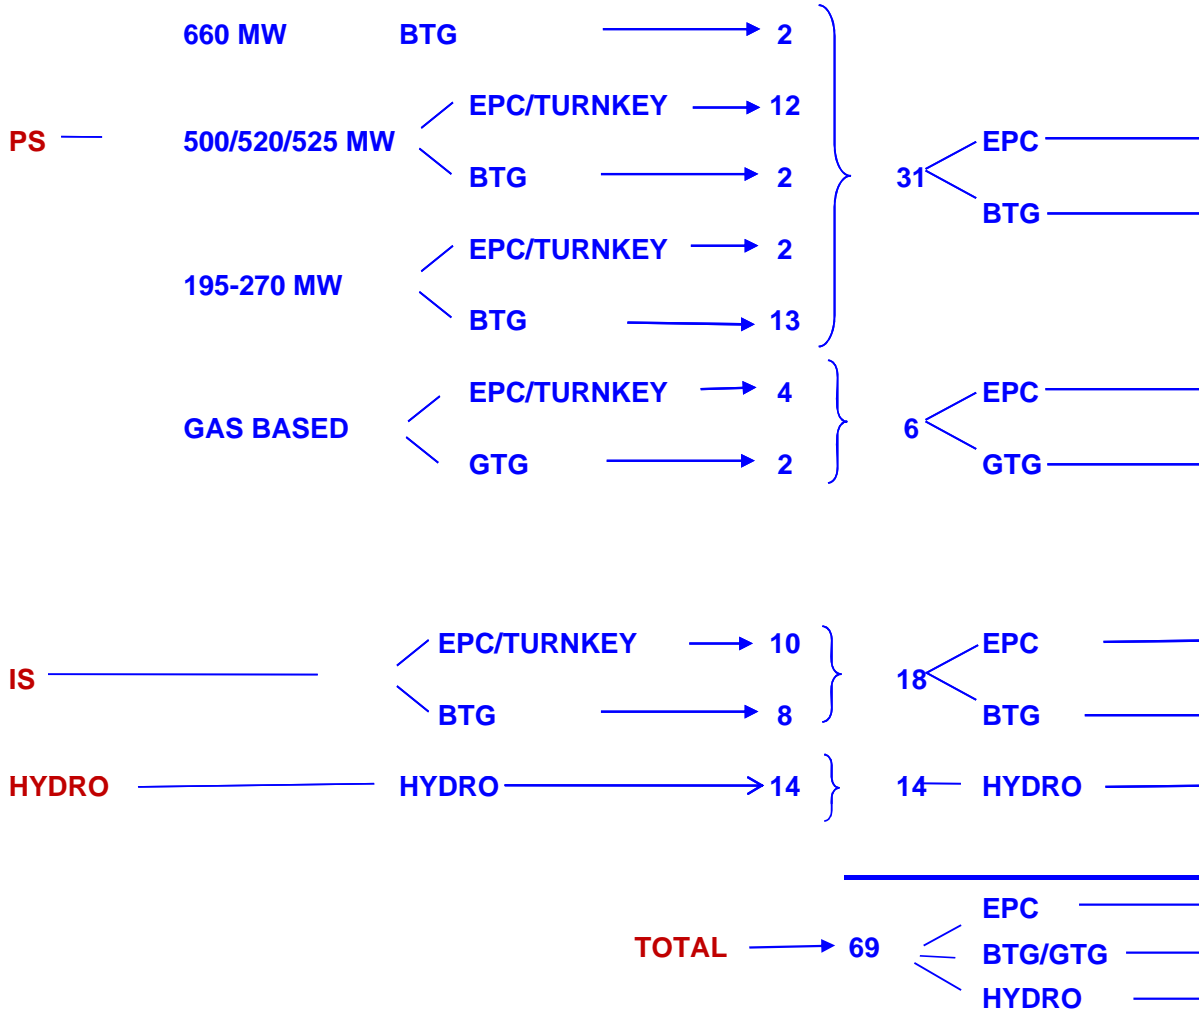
PS

660 MW BTG 2

500/520/525 MW EPC/TURNKEY 12
BTG 2

195-270 MW EPC/TURNKEY 2
BTG 13

31 EPC
BTG

GAS BASED EPC/TURNKEY 4
GTG 2

6 EPC
GTG

IS EPC/TURNKEY 10
BTG 8

18 EPC
BTG

HYDRO HYDRO 14

14 HYDRO

TOTAL 69 EPC
BTG/GTG
HYDRO